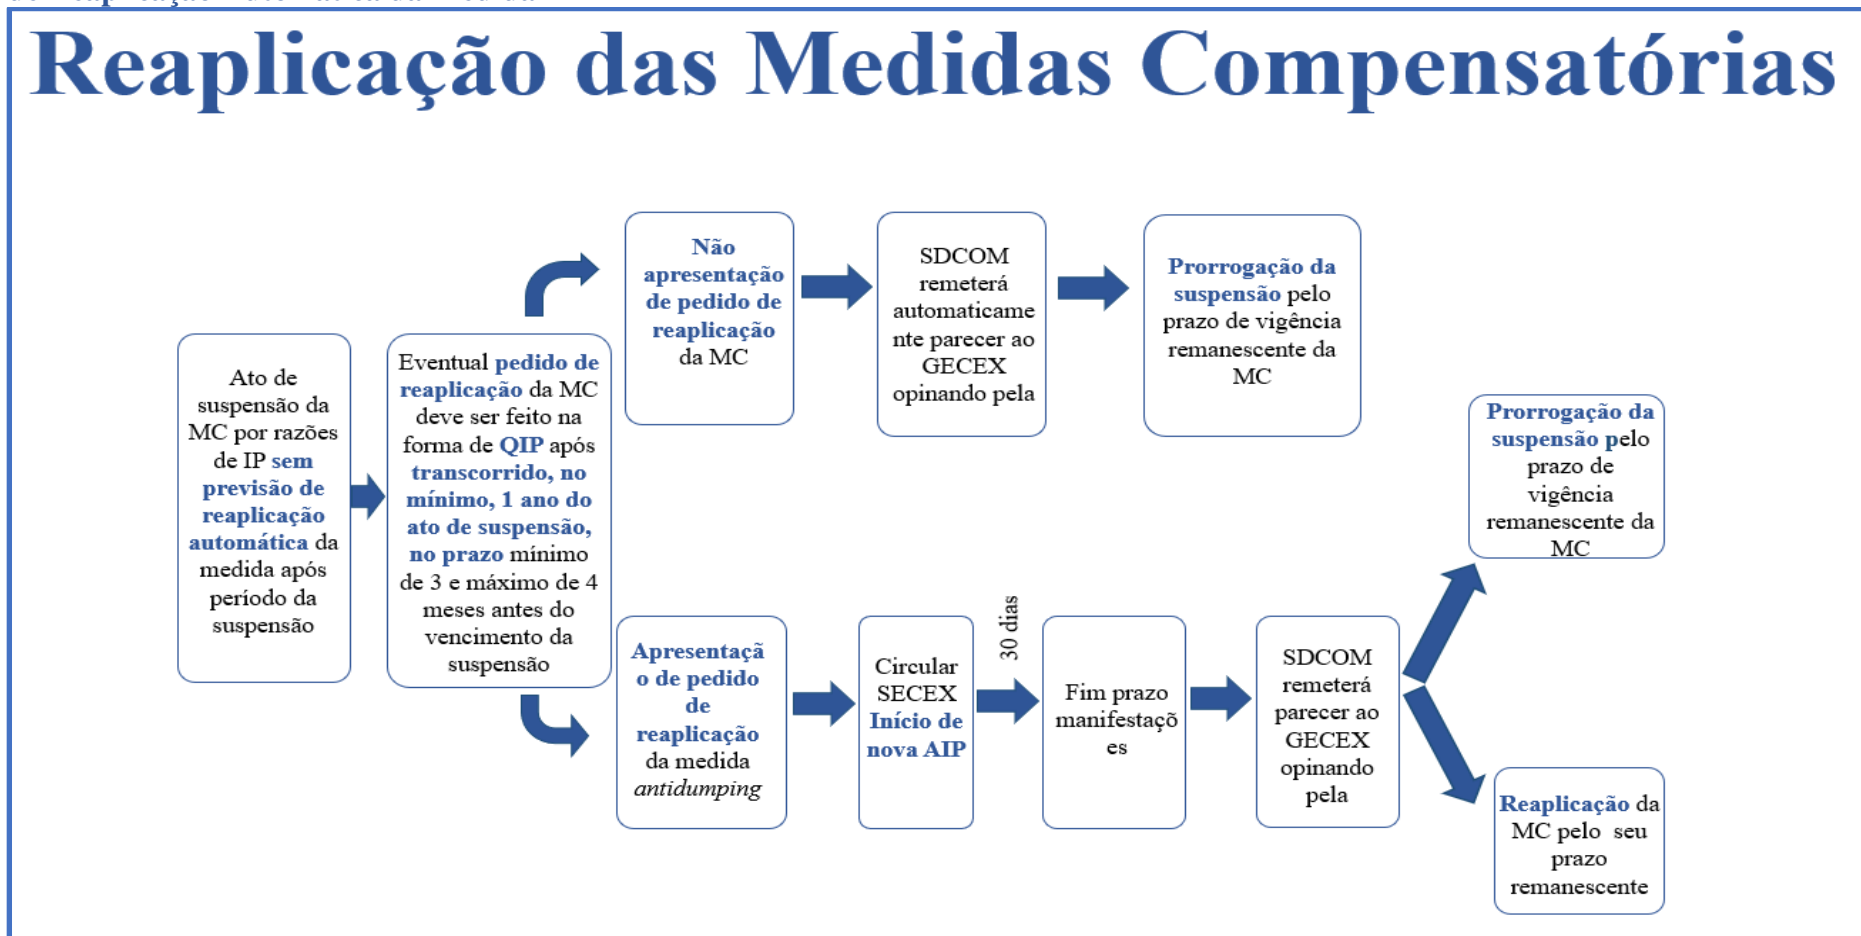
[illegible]

Reaplicação das Medidas Compensatórias

Ato de suspensão da MC por razões de IP sem previsão de reaplicação automática da medida após período da suspensão

Eventual pedido de reaplicação da MC deve ser feito na forma de QIP após transcorrido, no mínimo, 1 ano do ato de suspensão, no prazo mínimo de 3 e máximo de 4 meses antes do vencimento da suspensão

Não apresentação de pedido de reaplicação da MC

SDCOM remeterá automaticamente parecer ao GECEX opinando pela

Prorrogação da suspensão pelo prazo de vigência remanescente da MC

Apresentação de pedido de reaplicação da medida antidumping

Circular SECEX Início de nova AIP

30 dias

Fim prazo manifestações

SDCOM remeterá parecer ao GECEX opinando pela

Prorrogação da suspensão pelo prazo de vigência remanescente da MC

Reaplicação da MC pelo seu prazo remanescente